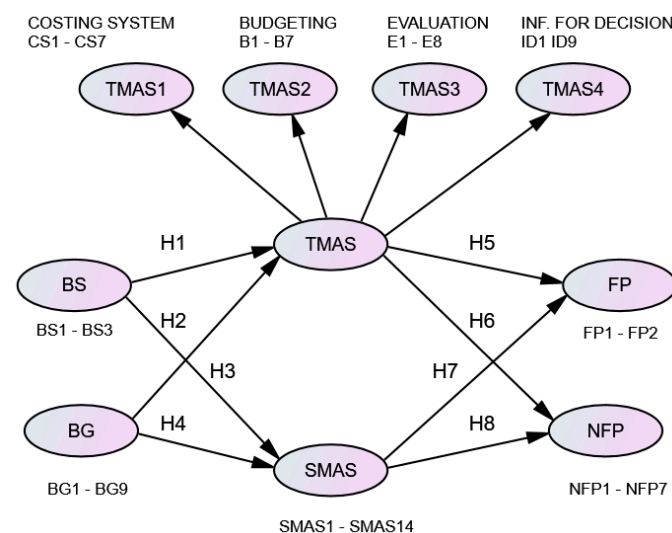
COSTING SYSTEM
CS1 - CS7

BUDGETING
B1 - B7

EVALUATION
E1 - E8

INF. FOR DECISION
ID1 ID9

TMAS1

TMAS2

TMAS3

TMAS4

H1

TMAS

H5

BS

FP

H2

H6

BS1 - BS3

FP1 - FP2

H3

H7

BG

H4

H8

NFP

SMAS

BG1 - BG9

NFP1 - NFP7

SMAS1 - SMAS14